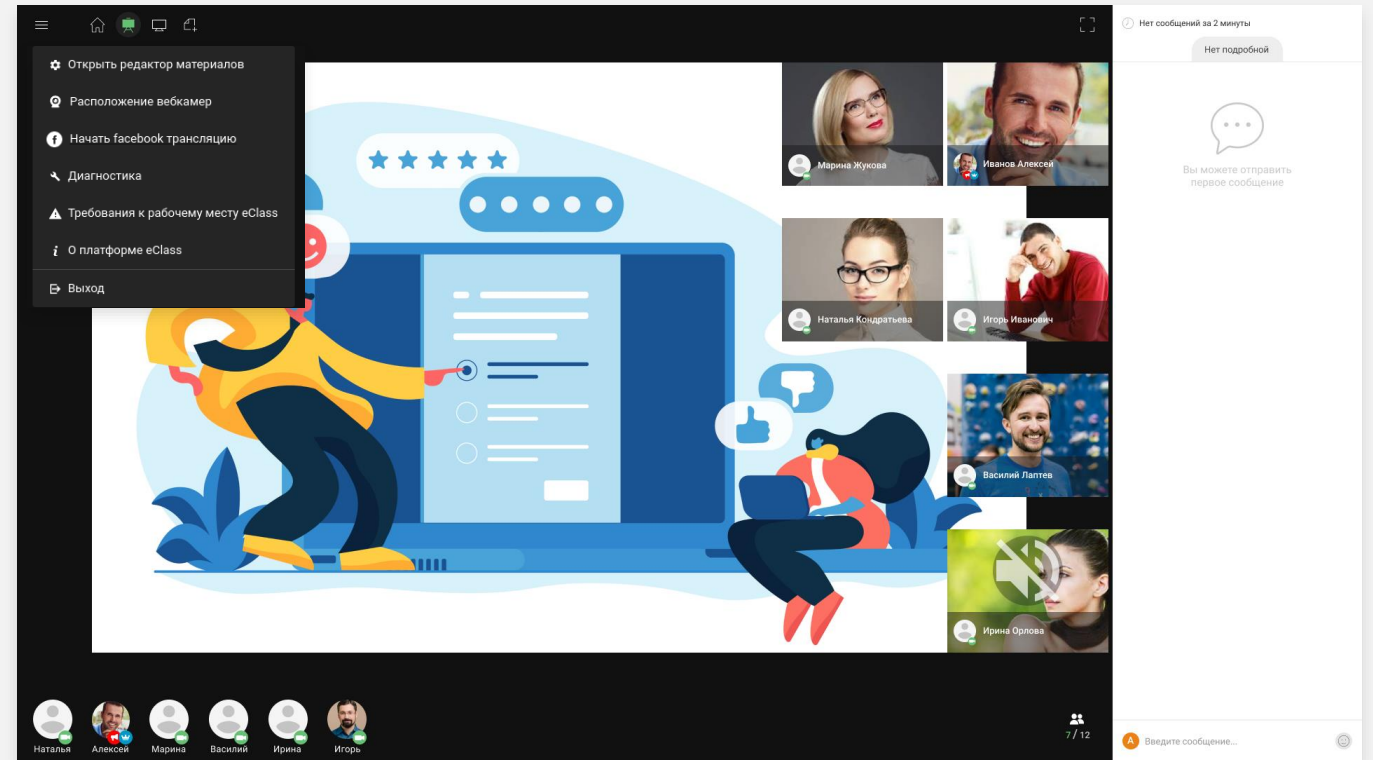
Открыть редактор материалов
Расположение вебкамер
Начать facebook трансляцию
Диагностика
Требования к рабочему месту eClass
О платформе eClass
Выход

Марина Жукова
Иванов Алексей
Наталья Кондратьева
Игорь Иванович
Василий Лаптев
Ирина Орлова

Наталья
Алексей
Марина
Василий
Ирина
Игорь

7 / 12

Нет сообщений за 2 минуты
Нет подробной
Вы можете отправить первое сообщение
A
Введите сообщение...